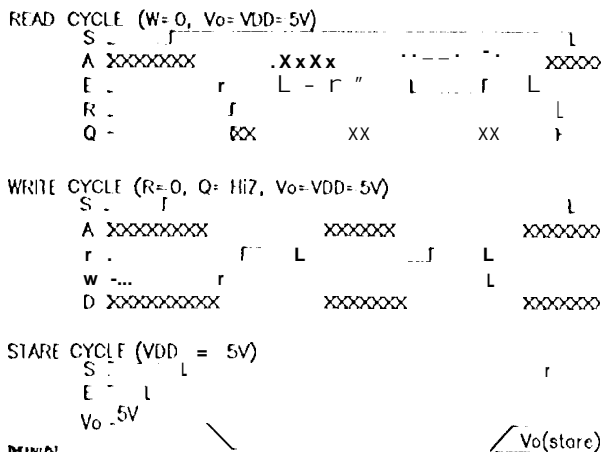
READ CYCLE (W= 0, Vo= VDD= 5V)
S
A XXXXXXX .XxXx XXXXX
E
R
Q XX XX XX

WRITE CYCLE (R= 0, Q= HiZ, Vo= VDD= 5V)
S
A XXXXXXXX XXXXXX XXXXXX
r
w
D XXXXXXXXX XXXXXXX XXXXXX

STARE CYCLE (VDD = 5V)
S
E
Vo 5V
Vo(store)
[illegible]